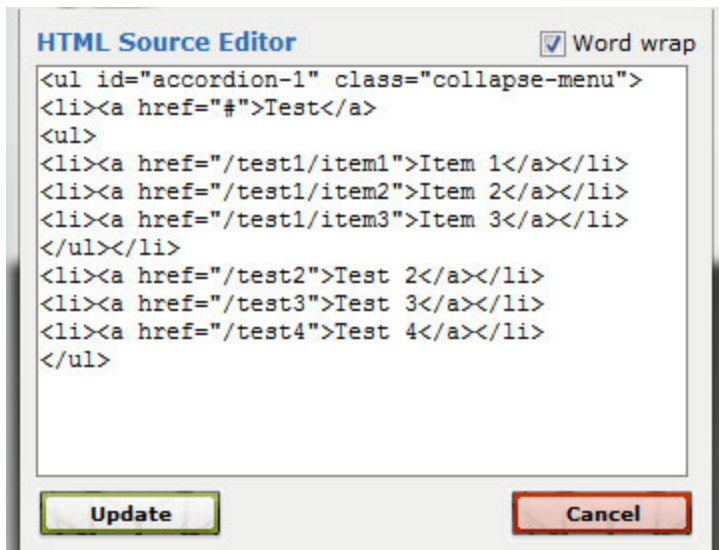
HTML Source Editor

Word wrap

<ul id="accordion-1" class="collapse-menu">
<li><a href="#">Test</a>
<ul>
<li><a href="/test1/item1">Item 1</a></li>
<li><a href="/test1/item2">Item 2</a></li>
<li><a href="/test1/item3">Item 3</a></li>
</ul></li>
<li><a href="/test2">Test 2</a></li>
<li><a href="/test3">Test 3</a></li>
<li><a href="/test4">Test 4</a></li>
</ul>

Update

Cancel